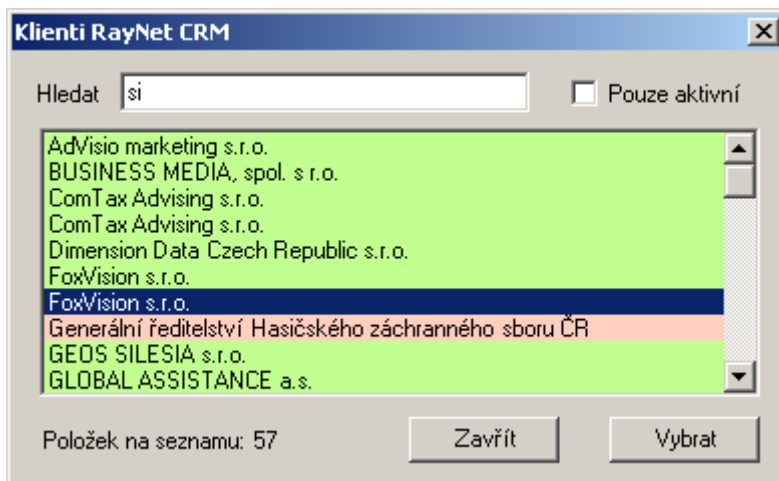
Klienti RayNet CRM

Hledat si

Pouze aktivní

AdVisio marketing s.r.o.
BUSINESS MEDIA, spol. s r.o.
ComTax Advising s.r.o.
ComTax Advising s.r.o.
Dimension Data Czech Republic s.r.o.
FoxVision s.r.o.
FoxVision s.r.o.
Generální ředitelství Hasičského záchranného sboru ČR
GEOS SILESIA s.r.o.
GLOBAL ASSISTANCE a.s.

Položek na seznamu: 57

Zavřít

Vybrat